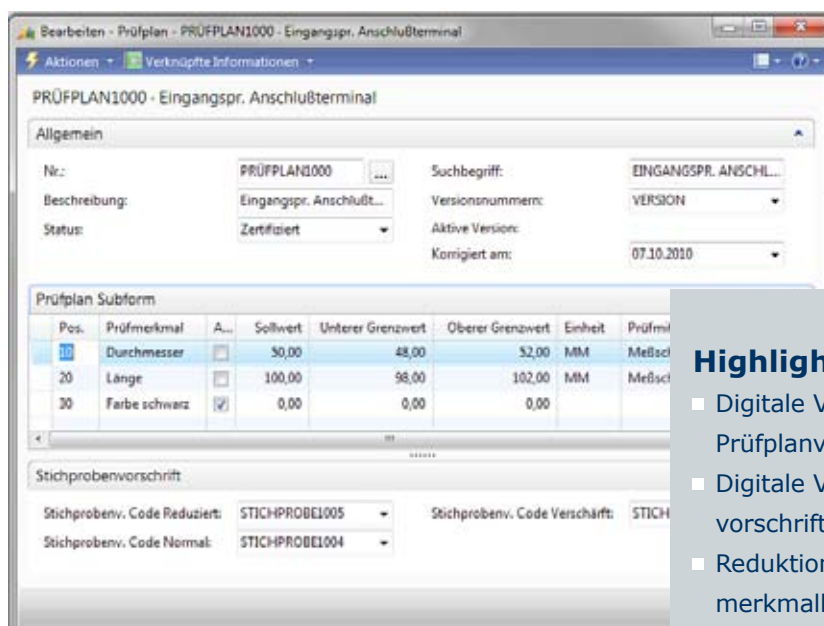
Bearbeiten - Prüfplan - PRÜFPLAN1000 - Eingangspr. Anschlußterminal

Aktionen ▾ Verknüpfte Informationen ▾

PRÜFPLAN1000 - Eingangspr. Anschlußterminal

Allgemein

Nr.: PRÜFPLAN1000 ...
Beschreibung: Eingangspr. Anschlußt...
Status: Zertifiziert
Suchbegriff: EINGANGSPR. ANSCHL...
Versionsnummern: VERSION
Aktive Version:
Korrigiert am: 07.10.2010

Prüfplan Subform

| Pos. | Prüfmerkmal | A... | Sollwert | Unterer Grenzwert | Oberer Grenzwert | Einheit | Prüfmi |
|---|---|---|---|---|---|---|---|
| 10 | Durchmesser | ☐ | 50,00 | 48,00 | 52,00 | MM | Meßsch |
| 20 | Länge | ☐ | 100,00 | 98,00 | 102,00 | MM | Meßsch |
| 30 | Farbe schwarz | ☑ | 0,00 | 0,00 | 0,00 | | |

Stichprobenvorschrift

Stichprobenv. Code Reduziert: STICHPROBE1005
Stichprobenv. Code Verschärft: STICH
Stichprobenv. Code Normal: STICHPROBE1004

Highligh
Digitale V
Prüfplanv
Digitale V
vorschrift
Reduktion
merkmall